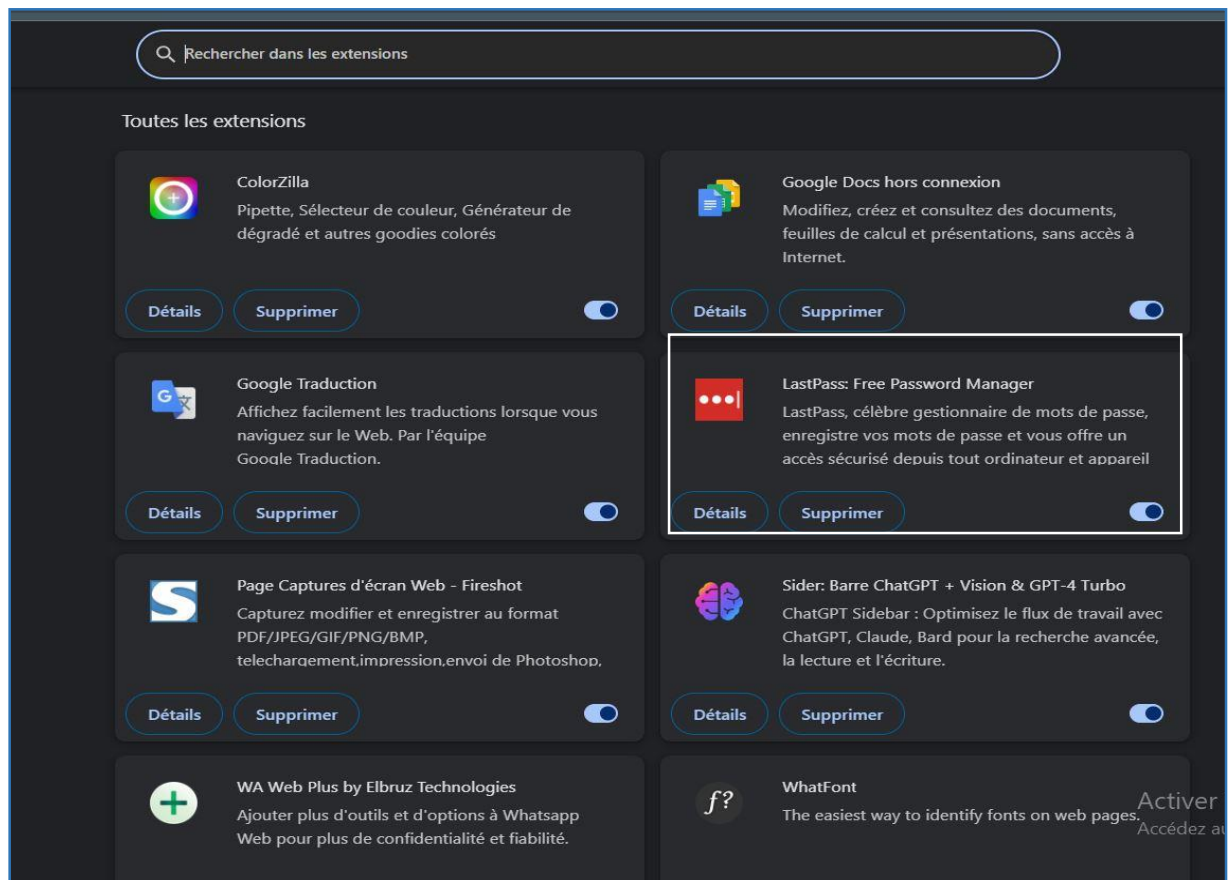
Rechercher dans les extensions

Toutes les extensions

ColorZilla
Pipette, Sélecteur de couleur, Générateur de dégradé et autres goodies colorés
Détails Supprimer

Google Docs hors connexion
Modifiez, créez et consultez des documents, feuilles de calcul et présentations, sans accès à Internet.
Détails Supprimer

Google Traduction
Affichez facilement les traductions lorsque vous naviguez sur le Web. Par l'équipe Google Traduction.
Détails Supprimer

LastPass: Free Password Manager
LastPass, célèbre gestionnaire de mots de passe, enregistre vos mots de passe et vous offre un accès sécurisé depuis tout ordinateur et appareil
Détails Supprimer

Page Captures d'écran Web - Fireshot
Capturez modifier et enregistrer au format PDF/JPEG/GIF/PNG/BMP, telechargement,impression,envoi de Photoshop,
Détails Supprimer

Sider: Barre ChatGPT + Vision & GPT-4 Turbo
ChatGPT Sidebar : Optimisez le flux de travail avec ChatGPT, Claude, Bard pour la recherche avancée, la lecture et l'écriture.
Détails Supprimer

WA Web Plus by Elbruz Technologies
Ajouter plus d'outils et d'options à Whatsapp Web pour plus de confidentialité et fiabilité.

f?
WhatFont
The easiest way to identify fonts on web pages.

Activer
Accédez au